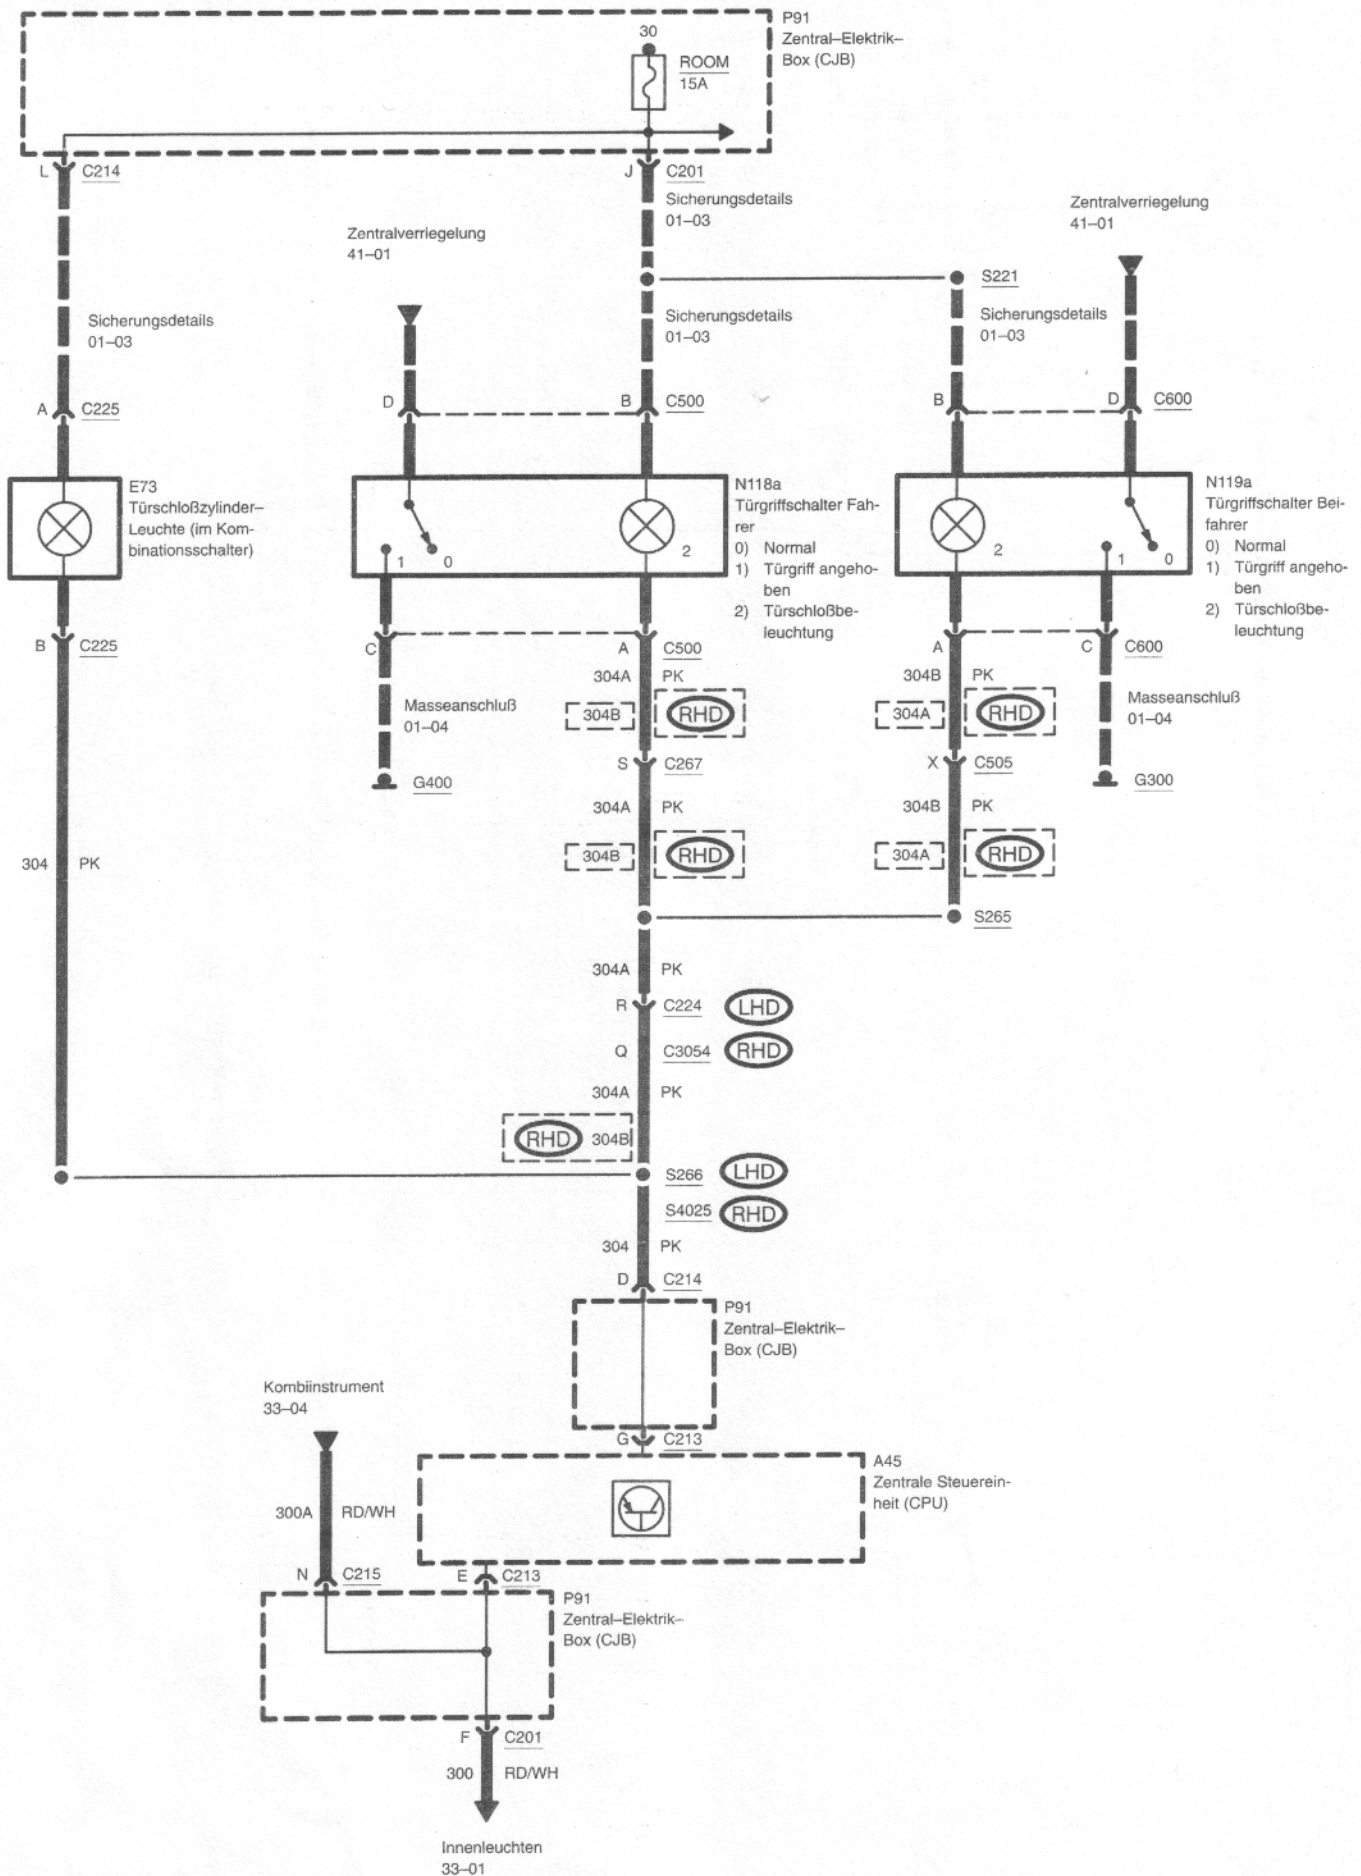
30
ROOM
15A

P91
Zentral–Elektrik–Box (CJB)

L C214

J C201
Sicherungsdetails
01–03

Zentralverriegelung
41–01

Zentralverriegelung
41–01

S221
Sicherungsdetails
01–03

Sicherungsdetails
01–03

Sicherungsdetails
01–03

A C225

D

B C500

B

D C600

E73
Türschloßzylinder–Leuchte (im Kombinationsschalter)

1 0 2

N118a
Türgriffschalter Fahrer
0) Normal
1) Türgriff angehoben
2) Türschloßbeleuchtung

2 1 0

N119a
Türgriffschalter Beifahrer
0) Normal
1) Türgriff angehoben
2) Türschloßbeleuchtung

B C225

C

A C500

A

C C600

304A PK
304B RHD

304B PK
304A RHD

Masseanschluß
01–04

Masseanschluß
01–04

G400

S C267

X C505

G300

304A PK
304B RHD

304B PK
304A RHD

304 PK

S265

304A PK
R C224 LHD
Q C3054 RHD
304A PK
RHD 304B

S266 LHD
S4025 RHD
304 PK
D C214

P91
Zentral–Elektrik–Box (CJB)

Kombiinstrument
33–04

G C213

A45
Zentrale Steuereinheit (CPU)

300A RD/WH

N C215

E C213

P91
Zentral–Elektrik–Box (CJB)

F C201
300 RD/WH

Innenleuchten
33–01